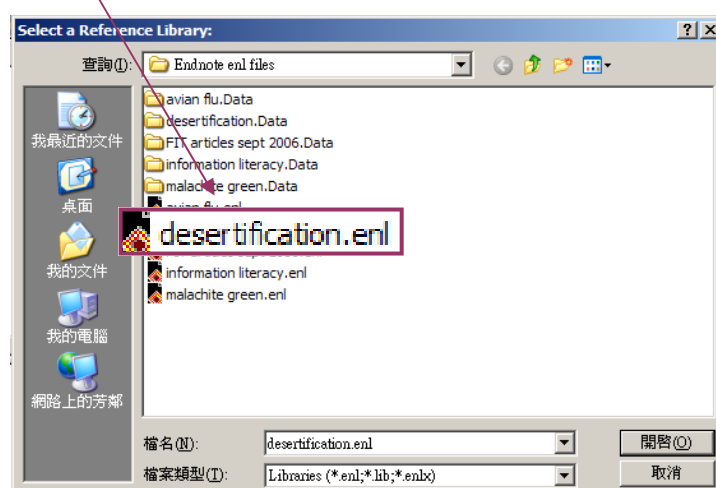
Select a Reference Library:

?

X

查詢(I): Endnote enl files

我最近的文件

桌面

我的文件

我的電腦

網路上的芳鄰

avian flu.Data
desertification.Data
FIT articles sept 2006.Data
information literacy.Data
malachite green.Data
avian flu.enl
desertification.enl
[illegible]
information literacy.enl
malachite green.enl

檔名(N): desertification.enl

檔案類型(T): Libraries (*.enl;*.lib;*.enlx)

開啟(O)

取消